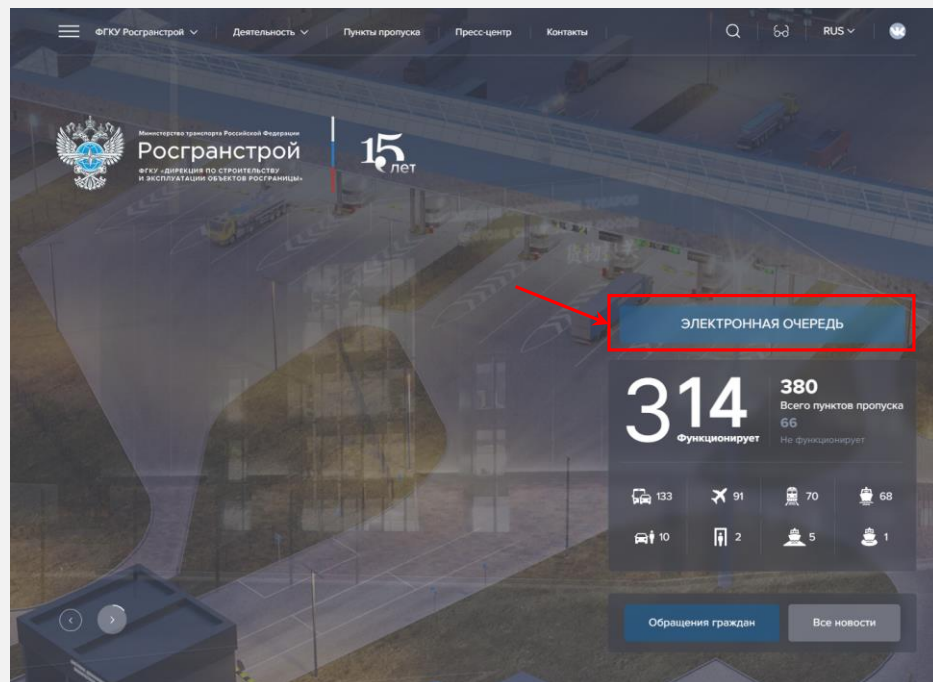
ФГКУ Росгранстрой | Деятельность | Пункты пропуска | Пресс-центр | Контакты | RUS

Министерство транспорта Российской Федерации
Росгранстрой
ФГКУ «ДИРЕКЦИЯ ПО СТРОИТЕЛЬСТВУ И ЭКСПЛУАТАЦИИ ОБЪЕКТОВ РОСГРАНИЦЫ»

15 лет

ЭЛЕКТРОННАЯ ОЧЕРЕДЬ

314
Функционирует

380
Всего пунктов пропуска
66
Не функционирует

133 | 91 | 70 | 68
10 | 2 | 5 | 1

Обращения граждан | Все новости